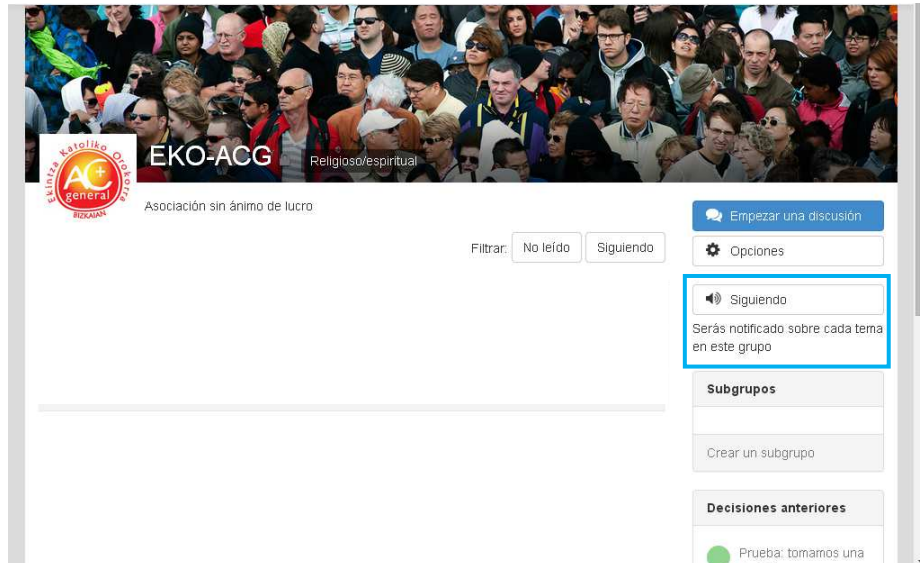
Ekintza Katoliko Orokorra
AC+
general
BIZKAIAN

EKO-ACG

Religioso/espiritual

Asociación sin ánimo de lucro

Filtrar: No leído Siguiendo

Empezar una discusión

Opciones

Siguiendo

Serás notificado sobre cada tema en este grupo

Subgrupos

Crear un subgrupo

Decisiones anteriores

Prueba: tomamos una